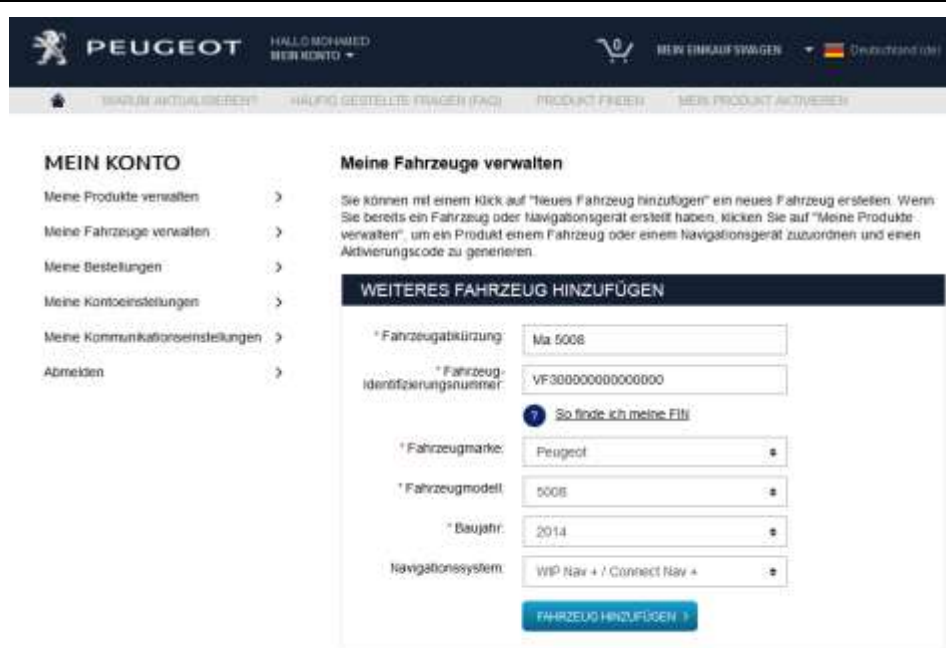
PEUGEOT HALLO MOHAMED MEIN KONTO ▾

0 MEIN EINKAUFSWAGEN ▾ Deutschland (de)

WARUM AKTUALISIEREN? HÄUFIG GESTELLTE FRAGEN (FAQ) PRODUKT FINDEN MEIN PRODUKT AKTIVIEREN

MEIN KONTO

Meine Produkte verwalten >

Meine Fahrzeuge verwalten >

Meine Bestellungen >

Meine Kontoeinstellungen >

Meine Kommunikationseinstellungen >

Abmelden >

Meine Fahrzeuge verwalten

Sie können mit einem Klick auf "Neues Fahrzeug hinzufügen" ein neues Fahrzeug erstellen. Wenn Sie bereits ein Fahrzeug oder Navigationsgerät erstellt haben, klicken Sie auf "Meine Produkte verwalten", um ein Produkt einem Fahrzeug oder einem Navigationsgerät zuzuordnen und einen Aktivierungscode zu generieren.

WEITERES FAHRZEUG HINZUFÜGEN

* Fahrzeugabkürzung: Ma 5008

* Fahrzeug-Identifizierungsnummer: VF300000000000000

? So finde ich meine FIN

* Fahrzeugmarke: Peugeot

* Fahrzeugmodell: 5008

* Baujahr: 2014

Navigationssystem: WIP Nav + / Connect Nav +

FAHRZEUG HINZUFÜGEN >